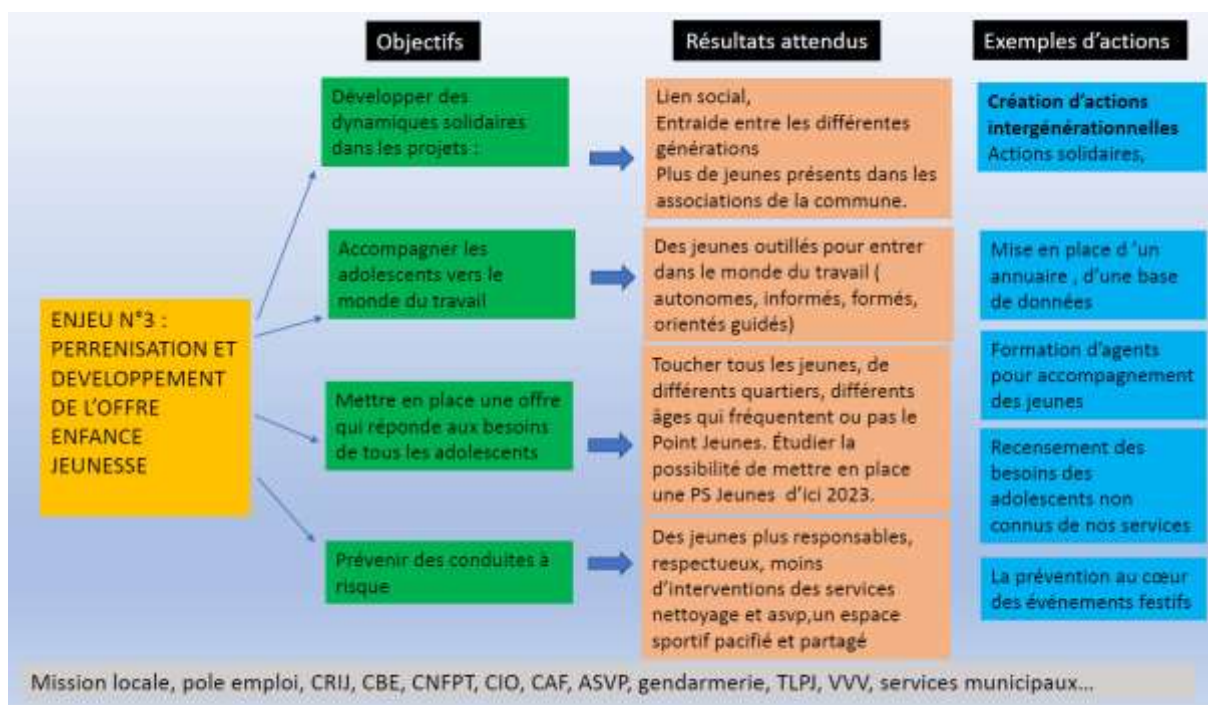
Objectifs

Résultats attendus

Exemples d'actions

ENJEU N°3 : PERRENISATION ET DEVELOPPEMENT DE L'OFFRE ENFANCE JEUNESSE

Développer des dynamiques solidaires dans les projets :

Lien social, Entraide entre les différentes générations Plus de jeunes présents dans les associations de la commune.

Création d'actions intergénérationnelles Actions solidaires,

Accompagner les adolescents vers le monde du travail

Des jeunes outillés pour entrer dans le monde du travail ( autonomes, informés, formés, orientés guidés)

Mise en place d 'un annuaire , d'une base de données

Formation d'agents pour accompagnement des jeunes

Mettre en place une offre qui réponde aux besoins de tous les adolescents

Toucher tous les jeunes, de différents quartiers, différents âges qui fréquentent ou pas le Point Jeunes. Étudier la possibilité de mettre en place une PS Jeunes d'ici 2023.

Recensement des besoins des adolescents non connus de nos services

Prévenir des conduites à risque

Des jeunes plus responsables, respectueux, moins d'interventions des services nettoyage et asvp,un espace sportif pacifié et partagé

La prévention au cœur des événements festifs

Mission locale, pole emploi, CRIJ, CBE, CNFPT, CIO, CAF, ASVP, gendarmerie, TLPJ, VVV, services municipaux...